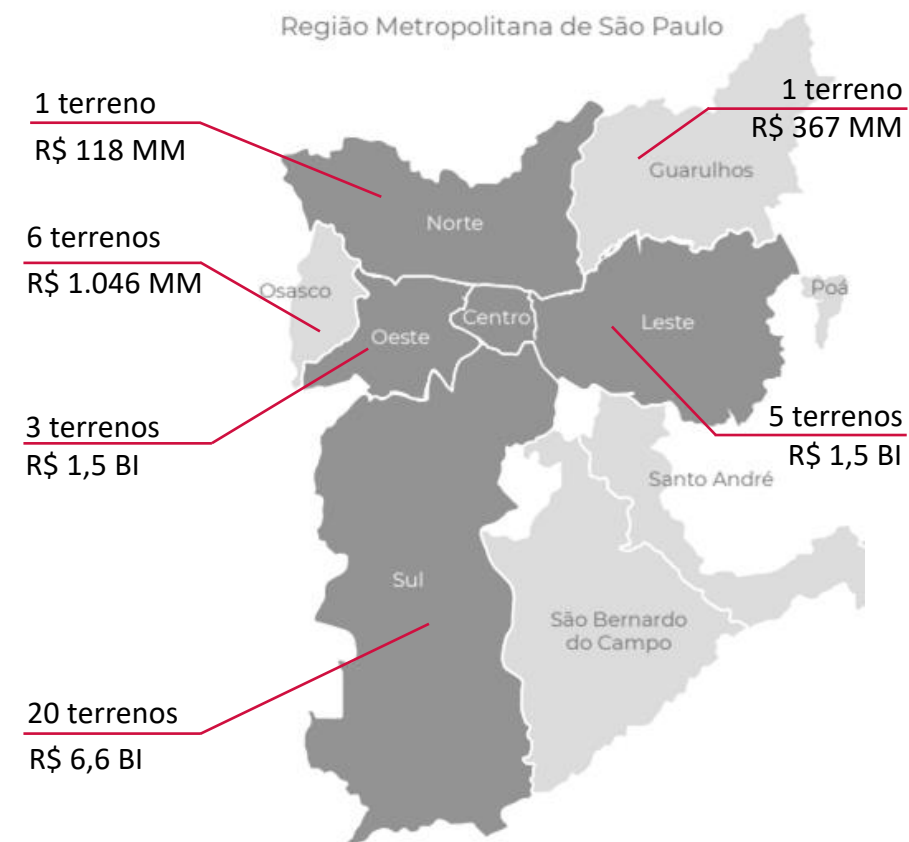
Região Metropolitana de São Paulo

1 terreno
R$ 118 MM

1 terreno
R$ 367 MM

Guarulhos

Norte

6 terrenos
R$ 1.046 MM

Osasco

Poá

Centro

Oeste

Leste

3 terrenos
R$ 1,5 BI

5 terrenos
R$ 1,5 BI

Santo André

Sul

São Bernardo do Campo

20 terrenos
R$ 6,6 BI